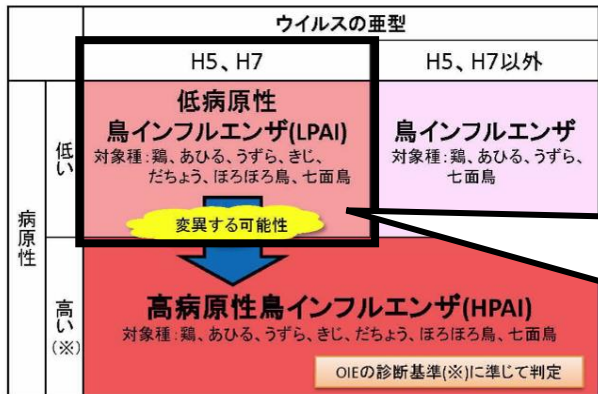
| | | ウイルスの亜型 | |
|---|---|---|---|
| | | H5、H7 | H5、H7以外 |
| 病原性 | 低い | 低病原性 鳥インフルエンザ(LPAI) 対象種：鶏、あひる、うずら、きじ、だちょう、ほろほろ鳥、七面鳥 | 鳥インフルエンザ 対象種：鶏、あひる、うずら、七面鳥 |
| | | 変異する可能性 | |
| | 高い (※) | 高病原性鳥インフルエンザ(HPAI) 対象種：鶏、あひる、うずら、きじ、だちょう、ほろほろ鳥、七面鳥 | |
| | | OIEの診断基準(※)に準じて判定 | |